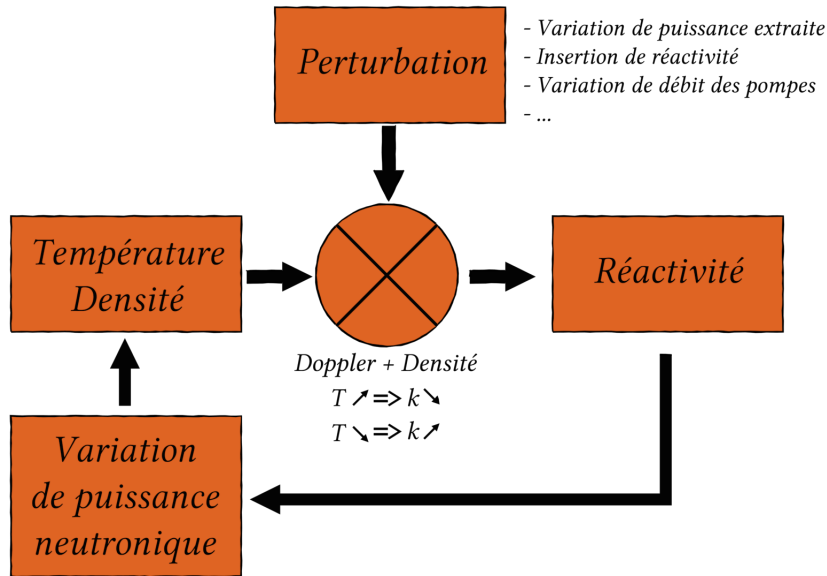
Perturbation

- Variation de puissance extraite
- Insertion de réactivité
- Variation de débit des pompes
- ...

Température Densité

Réactivité

Doppler + Densité

$T \nearrow \Rightarrow k \searrow$

$T \searrow \Rightarrow k \nearrow$

Variation de puissance neutronique